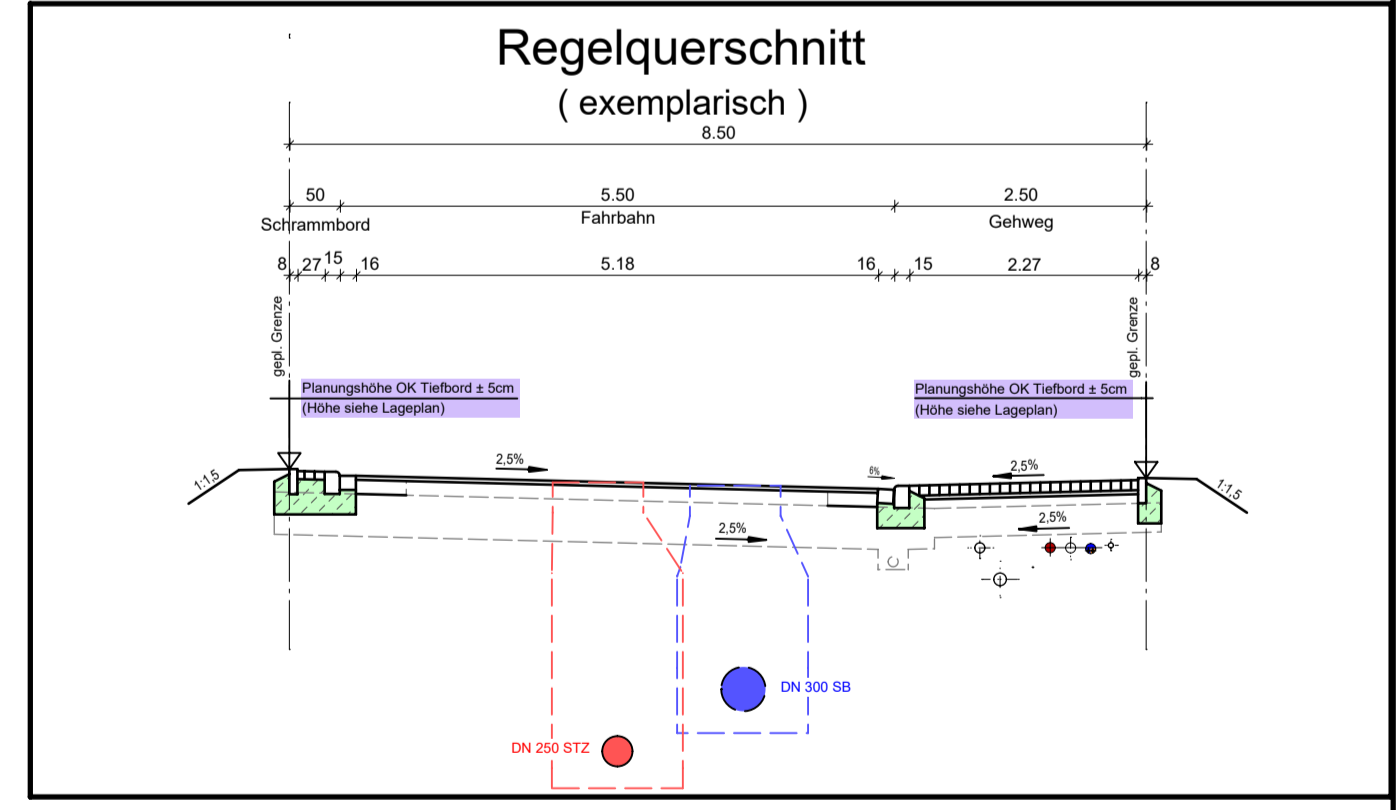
Regelquerschnitt
( exemplarisch )

8.50

50
Schrammbord

5.50
Fahrbahn

2.50
Gehweg

8 27 15 16 5.18 16 15 2.27 8

gepl. Grenze

gepl. Grenze

Planungshöhe OK Tiefbord ± 5cm
(Höhe siehe Lageplan)

Planungshöhe OK Tiefbord ± 5cm
(Höhe siehe Lageplan)

1:1,5

2,5%

6%

2,5%

1:1,5

2,5%

2,5%

DN 300 SB

DN 250 STZ